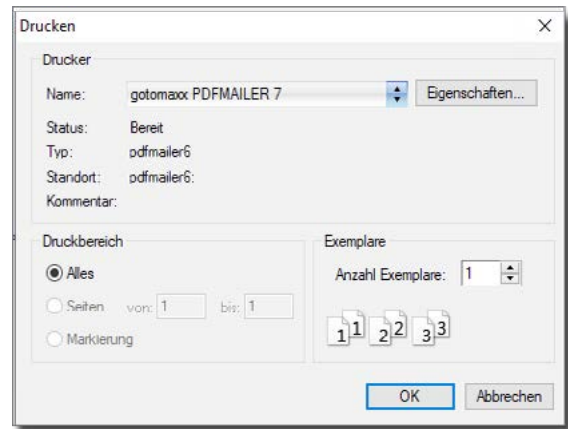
Drucken

Drucker

Name: gotomaxx PDFMAILER 7

Eigenschaften...

Status: Bereit

Typ: pdfmailer6

Standort: pdfmailer6:

Kommentar:

Druckbereich

Alles

Seiten von: 1 bis: 1

Markierung

Exemplare

Anzahl Exemplare: 1

1 1 2 2 3 3

OK

Abbrechen